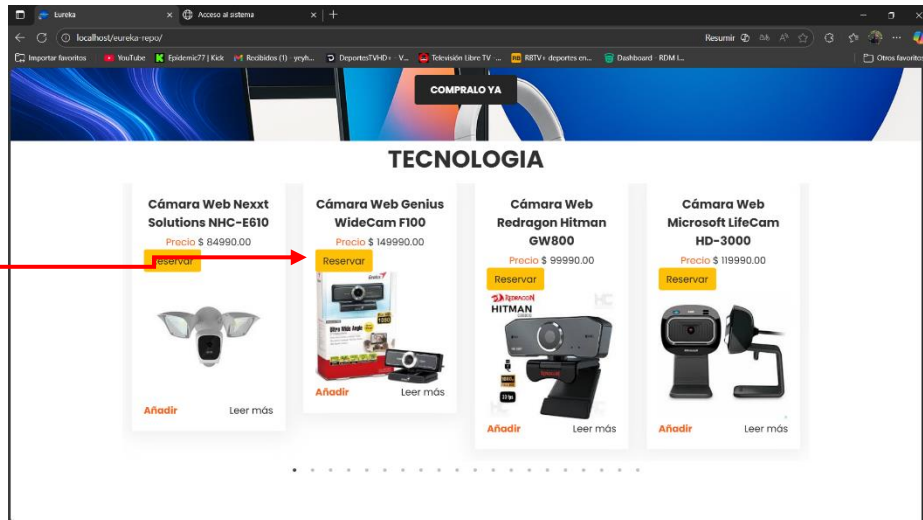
Eureka
Acceso al sistema
localhost/eureka-repo/
Resumir
Importar favoritos YouTube Epidemic77 | Kick Recibidos (1) · yeyh... DeportesTVHD - V... Televisión Libre TV ... RBTV+ deportes en... Dashboard RDM I... Otros favoritos

COMPRALO YA

TECNOLOGIA

Cámara Web Nexxt Solutions NHC-E610
Precio $ 84990.00
Reservar
Añadir Leer más

Cámara Web Genius WideCam F100
Precio $ 149990.00
Reservar
Añadir Leer más

Cámara Web Redragon Hitman GW800
Precio $ 99990.00
Reservar
REDRAGON HITMAN
Añadir Leer más

Cámara Web Microsoft LifeCam HD-3000
Precio $ 119990.00
Reservar
Añadir Leer más